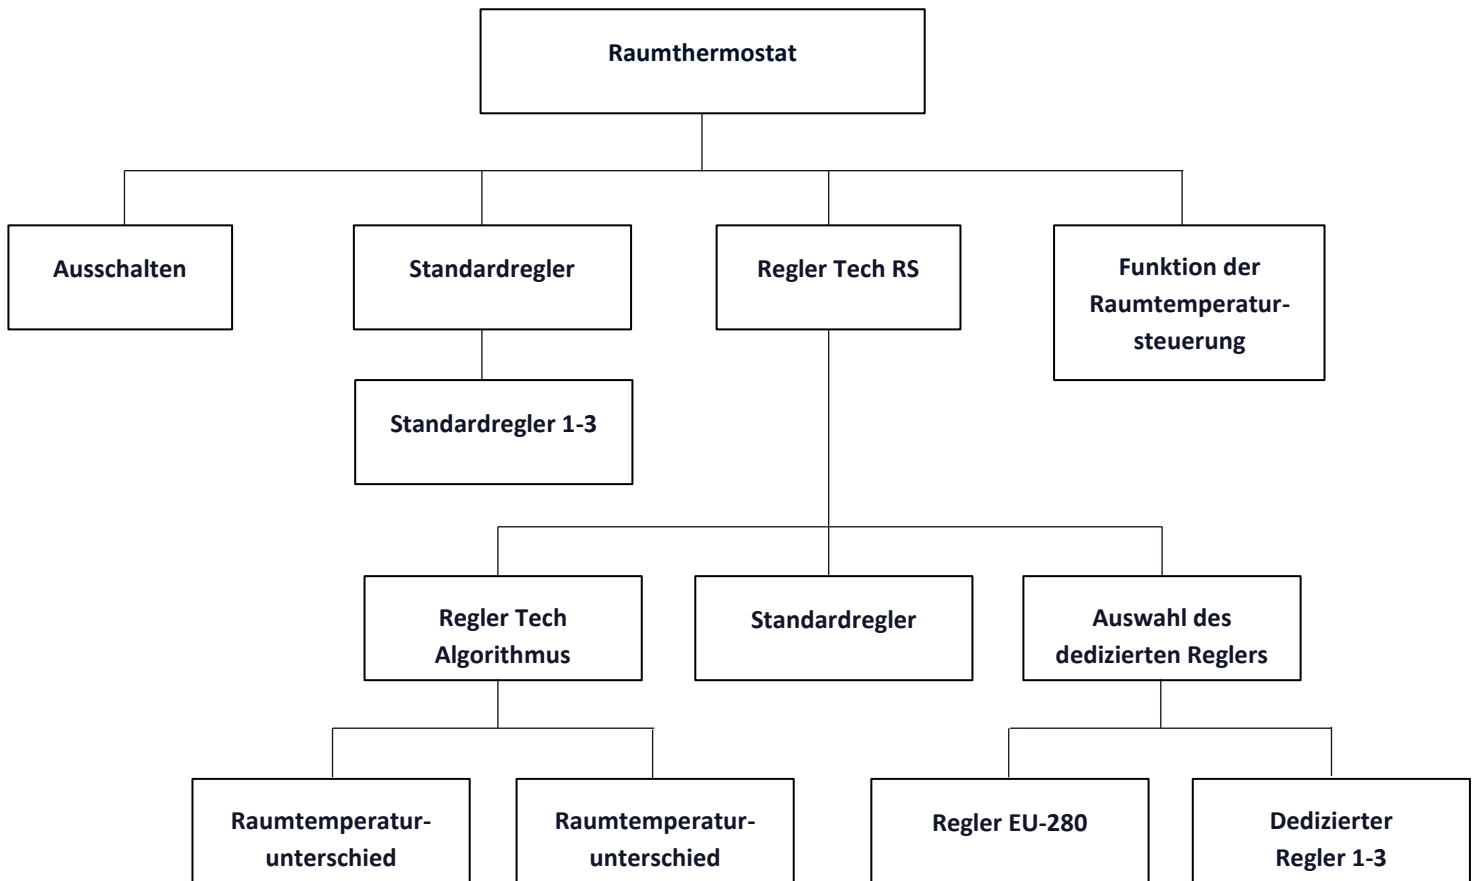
Raumthermostat

Ausschalten

Standardregler

Standardregler 1-3

Regler Tech RS

Funktion der Raumtemperatur-steuerung

Regler Tech Algorithmus

Standardregler

Auswahl des dedizierten Reglers

Raumtemperatur-unterschied

Raumtemperatur-unterschied

Regler EU-280

Dedizierter Regler 1-3